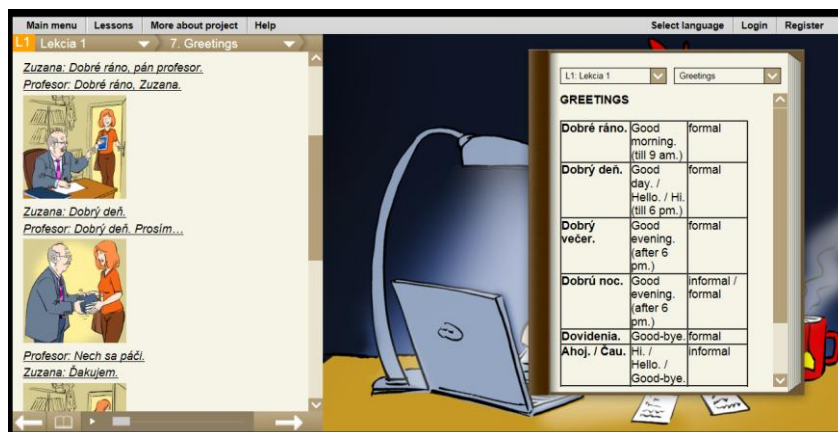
Main menu | Lessons | More about project | Help | Select language | Login | Register

L1 Lekcia 1 | 7. Greetings

Zuzana: Dobré ráno, pán profesor.
Profesor: Dobré ráno, Zuzana.

Zuzana: Dobrý deň.
Profesor: Dobrý deň. Prosím…

Profesor: Nech sa páči.
Zuzana: Ďakujem.

L1: Lekcia 1 | Greetings

GREETINGS

| | | |
|---|---|---|
| Dobré ráno. | Good morning. (till 9 am.) | formal |
| Dobrý deň. | Good day. / Hello. / Hi. (till 6 pm.) | formal |
| Dobrý večer. | Good evening. (after 6 pm.) | formal |
| Dobrú noc. | Good evening. (after 6 pm.) | informal / formal |
| Dovidenia. | Good-bye. | formal |
| Ahoj. / Čau. | Hi. / Hello. / Good-bye. | informal |